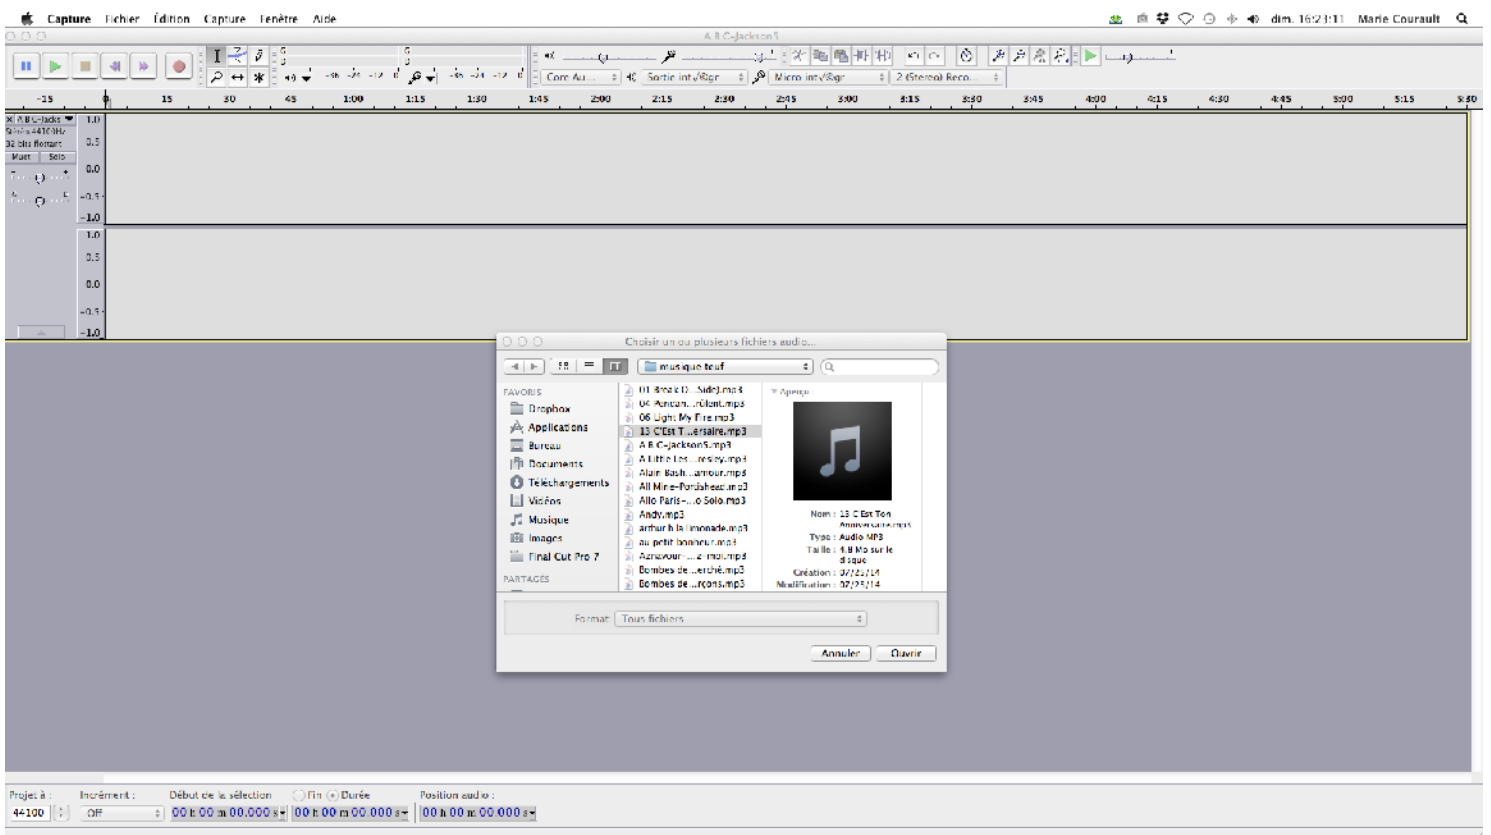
Capture Fichier Édition Capture Fenêtre Aide

dim. 16:23:11 Marie Courault

A B C-Jackson5

Core Au... Sortie int./Sgr Micro int./Sgr 2 (Stéréo) Reco...

-15 0 15 30 45 1:00 1:15 1:30 1:45 2:00 2:15 2:30 2:45 3:00 3:15 3:30 3:45 4:00 4:15 4:30 4:45 5:00 5:15 5:30

A B C-Jacks
Stéréo, 44100Hz
32 bits flottant
Muet Solo

1.0
0.5
0.0
-0.5
-1.0
1.0
0.5
0.0
-0.5
-1.0

Choisir un ou plusieurs fichiers audio...

musique touf

FAVORIS
Dropbox
Applications
Bureau
Documents
Téléchargements
Vidéos
Musique
Images
Final Cut Pro 7
PARTAGÉS

01 Break O...Side).mp3
04 Aencan...rôlent.mp3
06 Light My Fire.mp3
13 C'Est T...ersaire.mp3
A B C-Jackson5.mp3
A Little Les...resley.mp3
Alain Bash...amour.mp3
All Mine-Portishead.mp3
Allo Paris-...o Solo.mp3
Andy.mp3
arthur h la limonade.mp3
au petit bonheur.mp3
Aznavour-...z-moi.mp3
Bombes de...erché.mp3
Bombes de...rçons.mp3

Aperçu

Nom : 13 C'Est Ton Anniversaire.mp3
Type : Audio MP3
Taille : 4,9 Mo sur le disque
Création : 07/25/14
Modification : 07/25/14

Format : Tous fichiers

Annuler Ouvrir

Projet à : 44100
Incrément : Off
Début de la sélection
Fin Durée
Position audio :
00 h 00 m 00.000 s
00 h 00 m 00.000 s
00 h 00 m 00.000 s